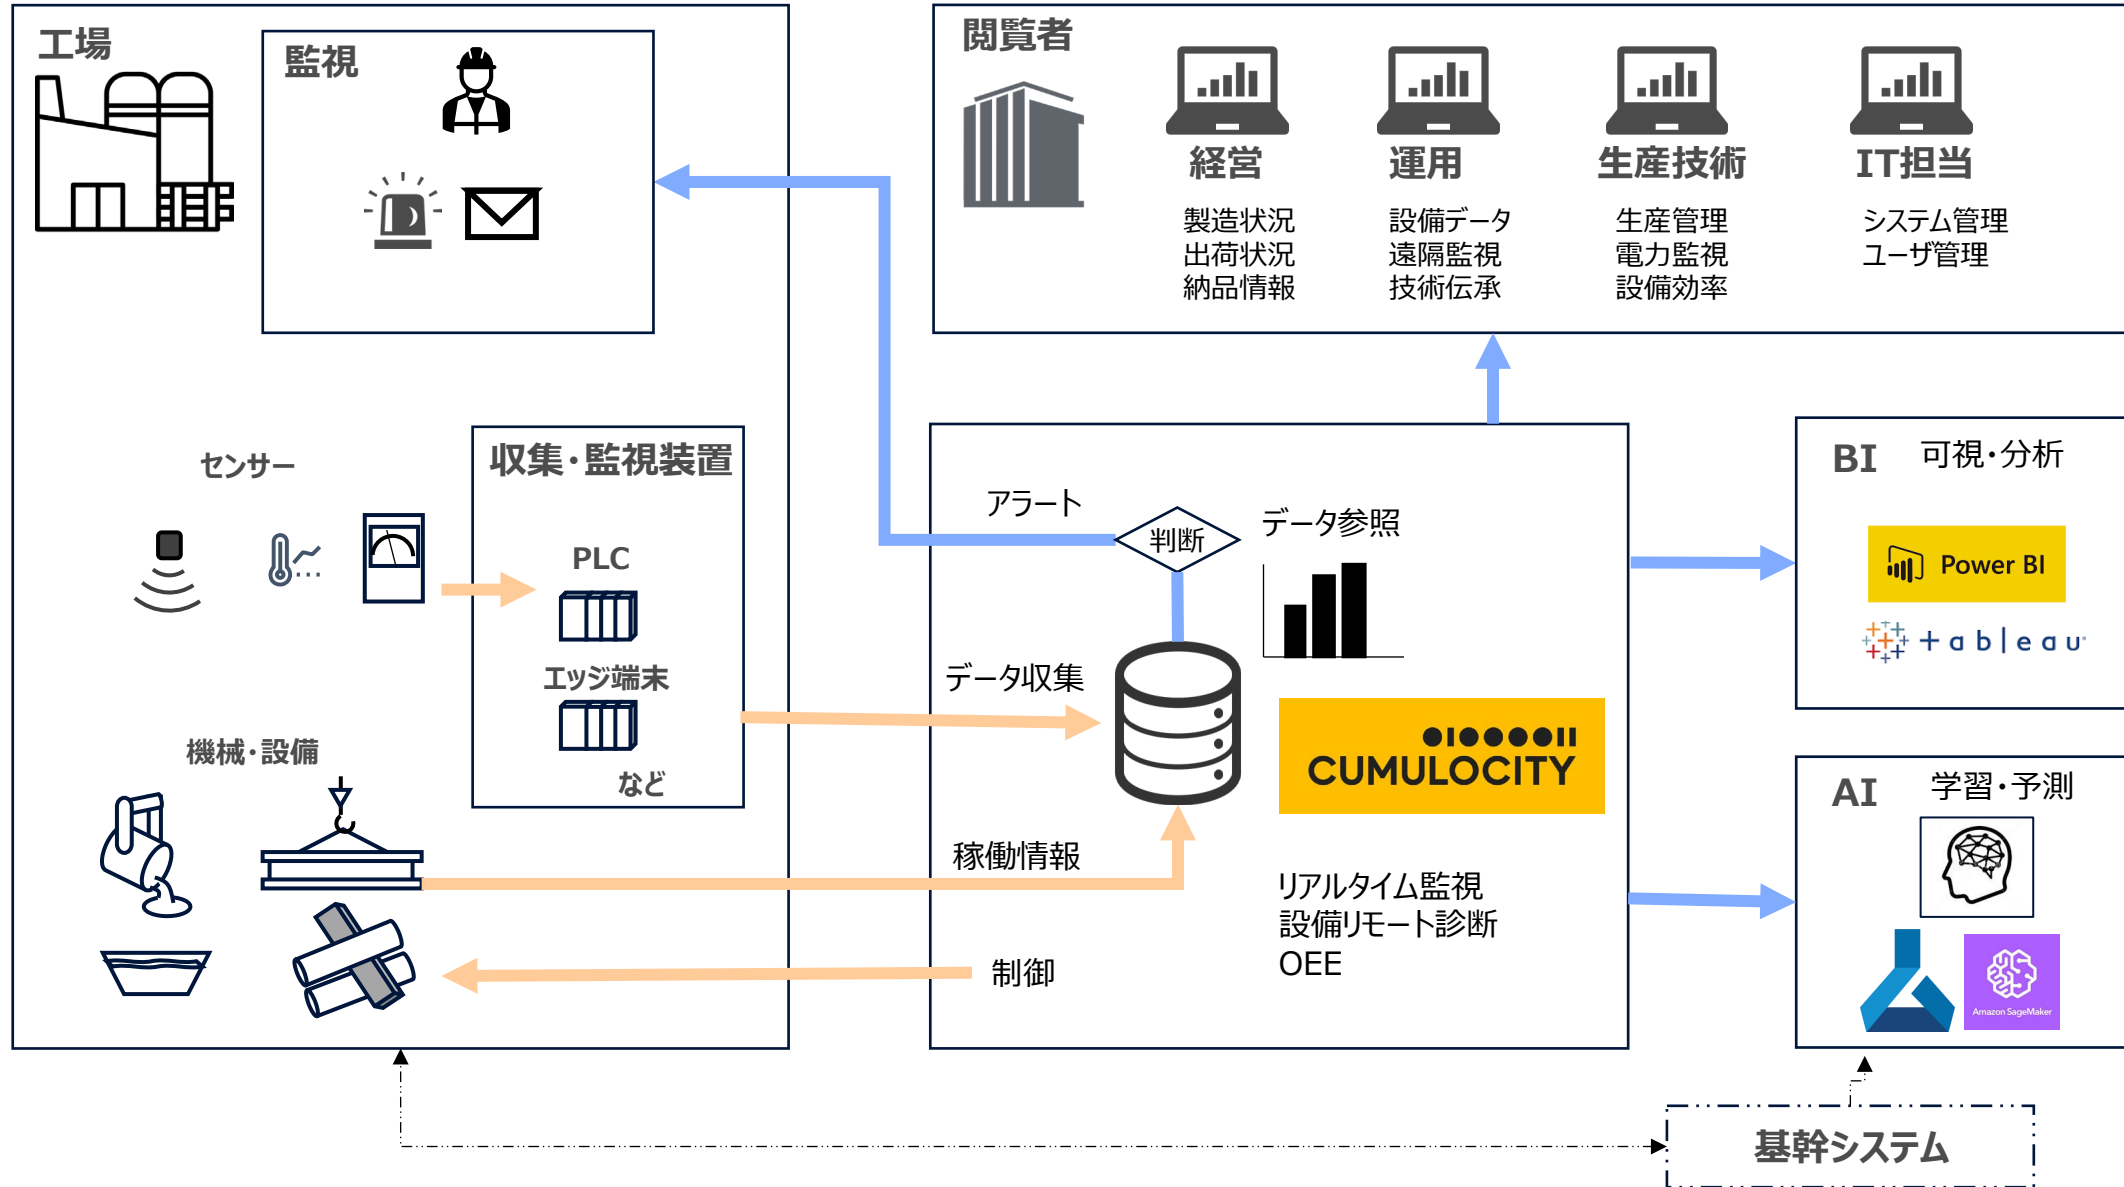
工場

監視

閲覧者

経営
製造状況
出荷状況
納品情報

運用
設備データ
遠隔監視
技術伝承

生産技術
生産管理
電力監視
設備効率

IT担当
システム管理
ユーザ管理

センサー

収集・監視装置

PLC

エッジ端末

など

機械・設備

アラート

判断

データ参照

データ収集

稼働情報

制御

CUMULOCITY

リアルタイム監視
設備リモート診断
OEE

BI 可視・分析

Power BI

+ a b | e a u

AI 学習・予測

Amazon SageMaker

基幹システム